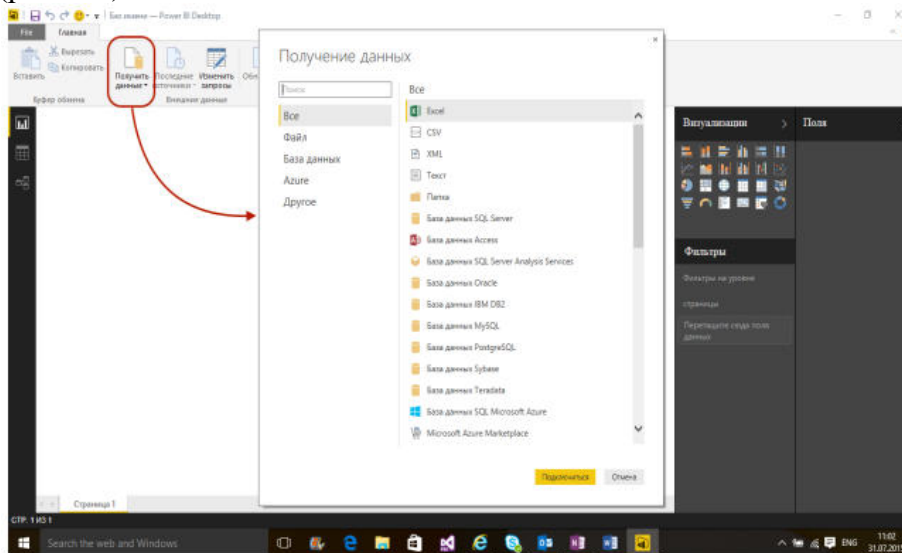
Без имени — Power BI Desktop

File Главная

Вставить Вырезать Копировать Буфер обмена

Получить данные Последние источники Изменить запросы Внешние данные

Получение данных

Поиск

Все
Файл
База данных
Azure
Другое

Все

Excel
CSV
XML
Текст
Папка
База данных SQL Server
База данных Access
База данных SQL Server Analysis Services
База данных Oracle
База данных IBM DB2
База данных MySQL
База данных PostgreSQL
База данных Sybase
База данных Teradata
База данных SQL Microsoft Azure
Microsoft Azure Marketplace

Подключиться Отмена

Визуализации Поля

Фильтры

Фильтры на уровне страницы

Перетащите сюда поля данных

Страница 1

СТР. 1 ИЗ 1

Search the web and Windows

ENG 11:02 31.07.2015